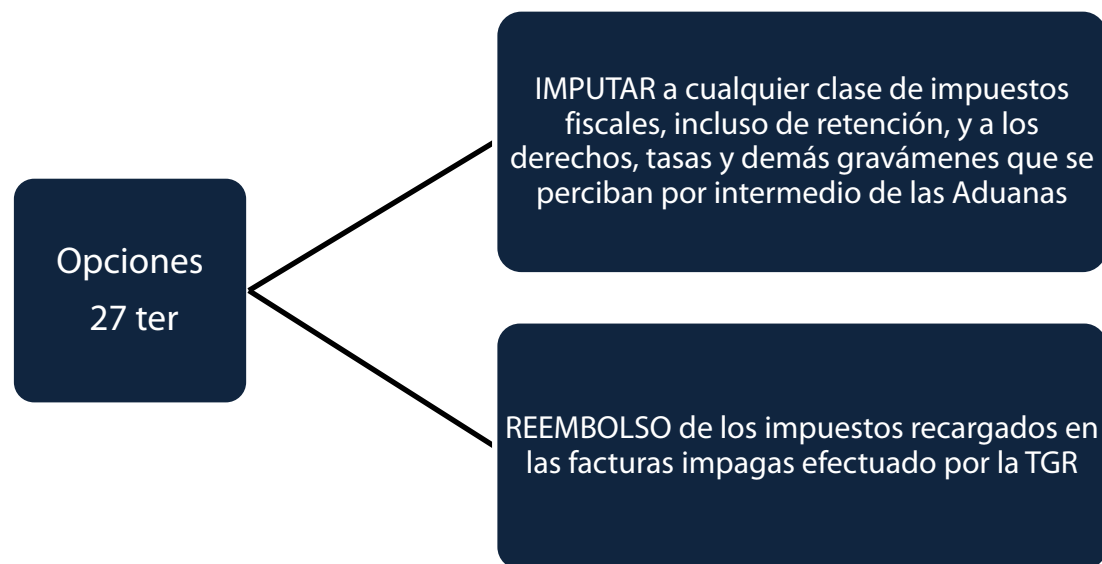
Opciones
27 ter

IMPUTAR a cualquier clase de impuestos fiscales, incluso de retención, y a los derechos, tasas y demás gravámenes que se perciban por intermedio de las Aduanas

REEMBOLSO de los impuestos recargados en las facturas impagas efectuado por la TGR